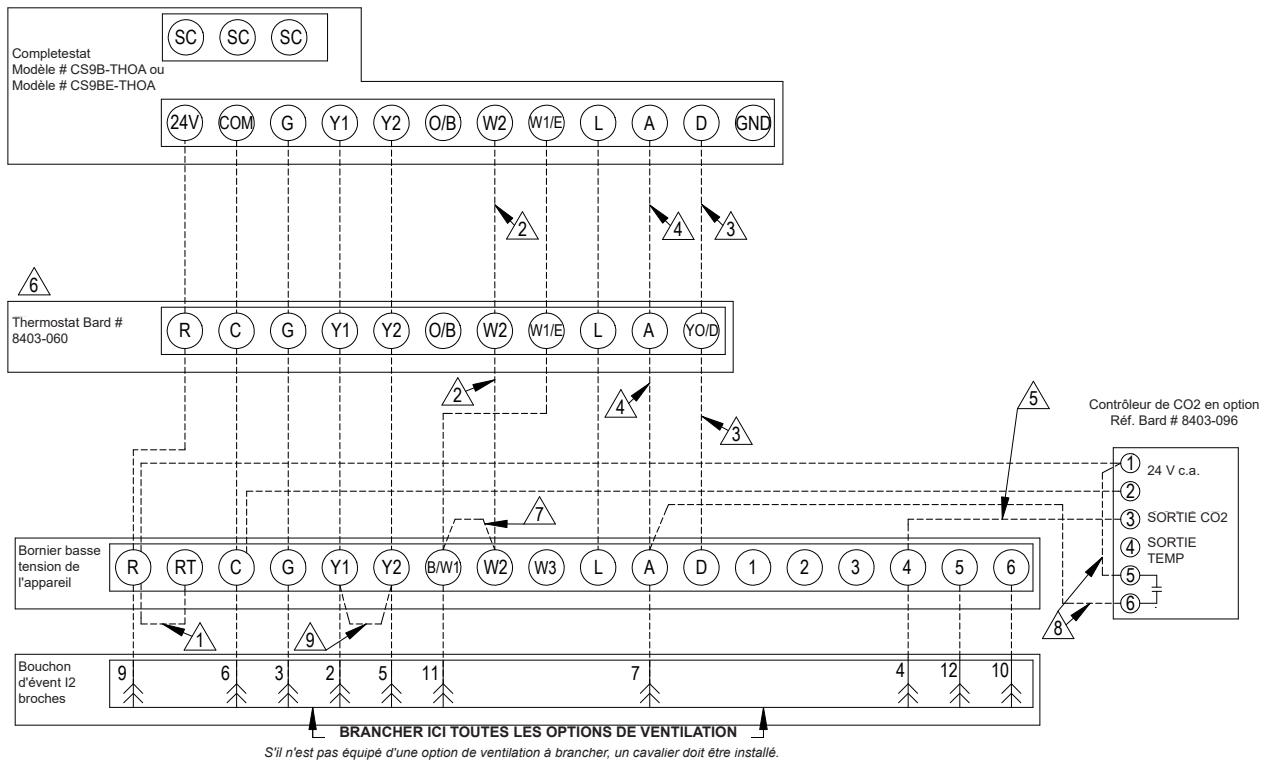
SC SC SC

Completestat
Modèle # CS9B-THOA ou
Modèle # CS9BE-THOA

24V COM G Y1 Y2 O/B W2 W1/E L A D GND

2 4 3

6

Thermostat Bard #
8403-060

R C G Y1 Y2 O/B W2 W1/E L A YO/D

2 4 3 5

Contrôleur de CO2 en option
Réf. Bard # 8403-096

1 24 V c.a.
2
3 SORTIE CO2
4 SORTIE TEMP
5
6

7

Bornier basse tension de l'appareil

R RT C G Y1 Y2 B/W1 W2 W3 L A D 1 2 3 4 5 6

1 9 8

Bouchon d'évent I2 broches

9 6 3 2 5 11 7 4 12 10

BRANCHER ICI TOUTES LES OPTIONS DE VENTILATION
S'il n'est pas équipé d'une option de ventilation à brancher, un cavalier doit être installé.